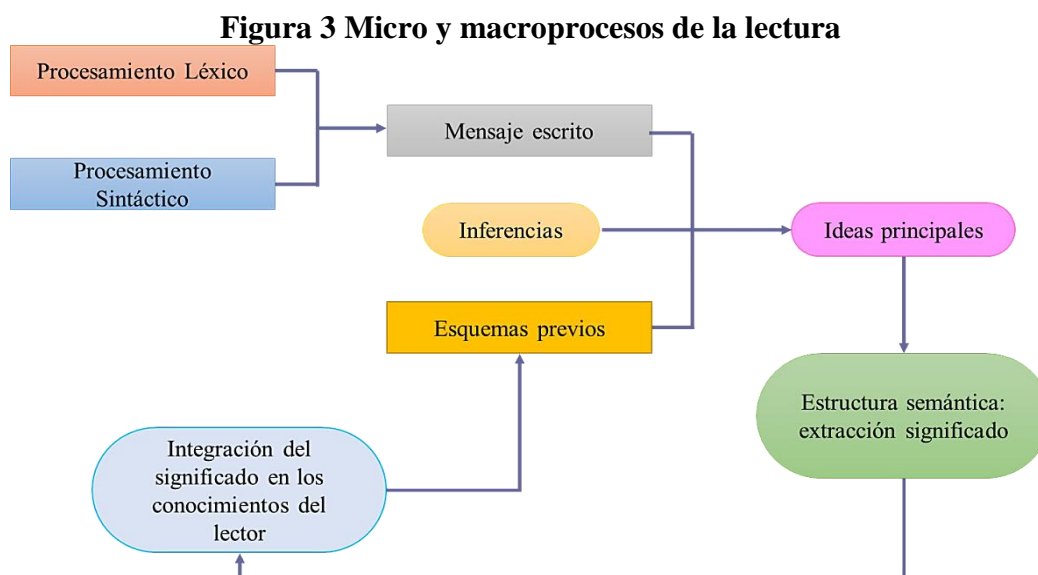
Figura 3 Micro y macroprocesos de la lectura

Procesamiento Léxico

Procesamiento Sintáctico

Mensaje escrito

Inferencias

Ideas principales

Esquemas previos

Estructura semántica: extracción significado

Integración del significado en los conocimientos del lector